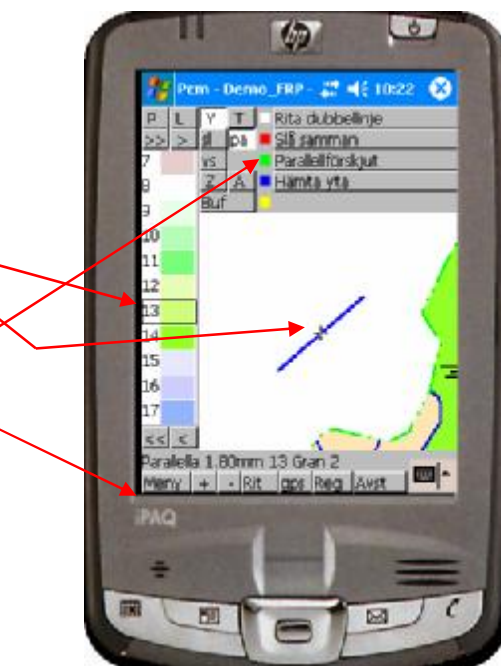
hp

Pem - Demo_FRP - 10:22

P L Y T
>> > dl pa
vs
Z A
Buf

Rita dubbellinje
Slå samman
Parallellförskjut
Hämta yta

7
8
9
10
11
12
13
14
15
16
17
<< <

Parallella 1.80mm 13 Gran 2
Meny + - Rit gps Reg Avst

iPAQ